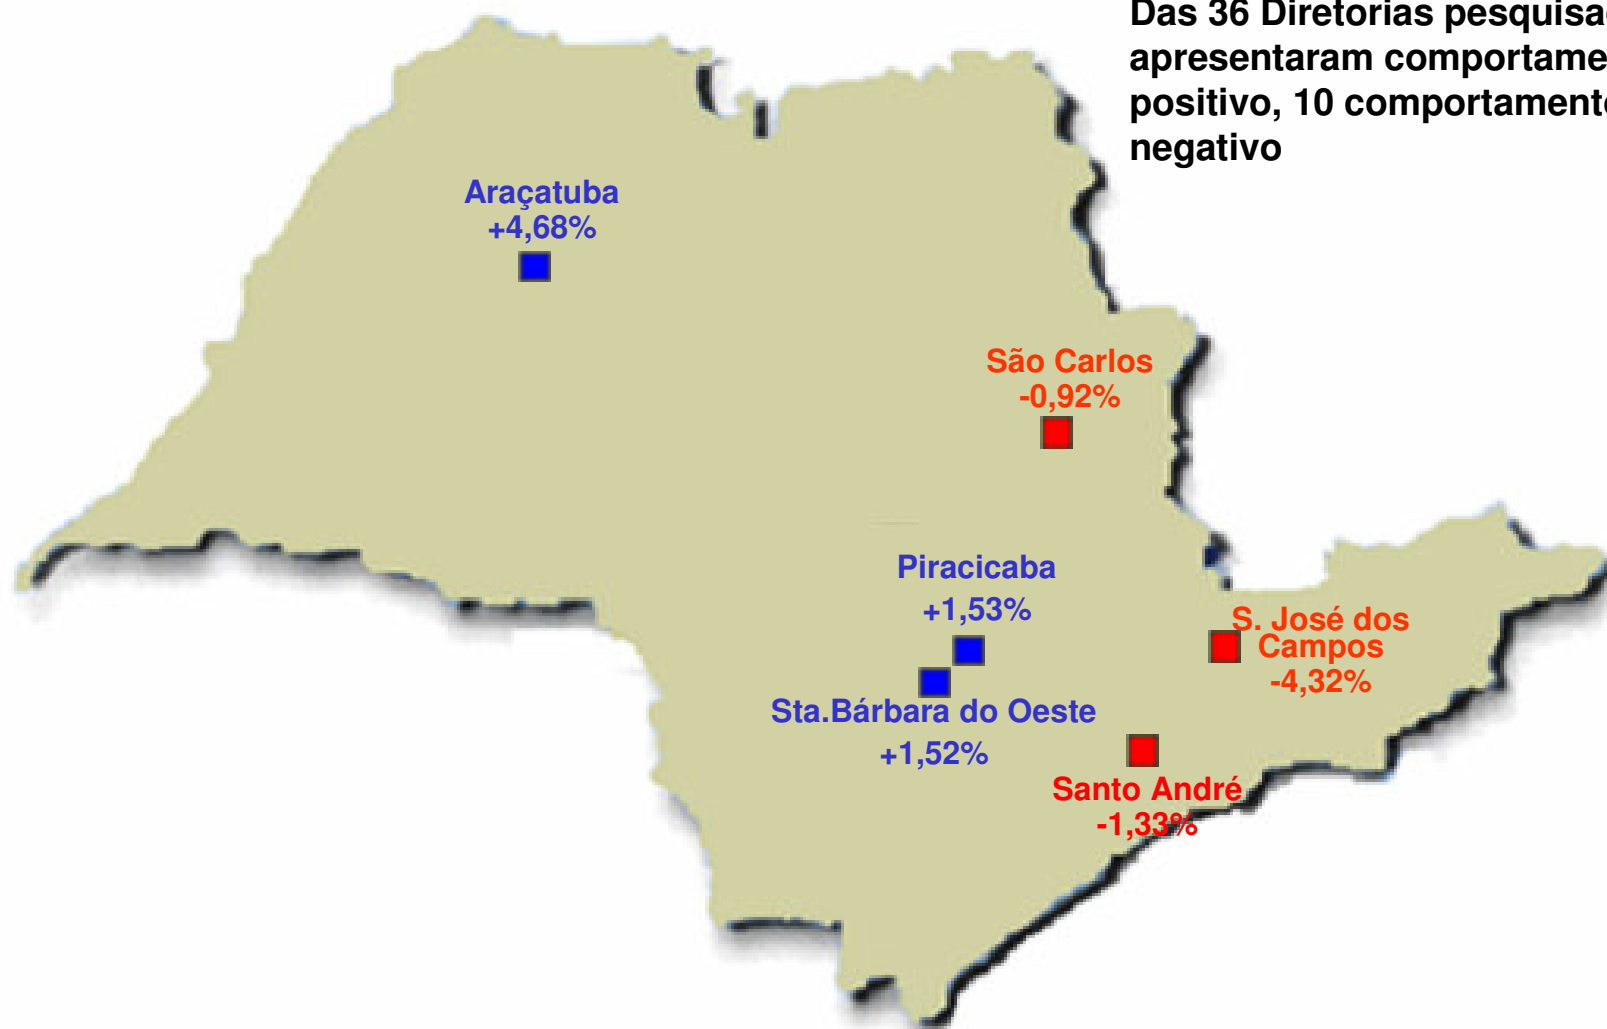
Das 36 Diretorias pesquisa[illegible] apresentaram comportame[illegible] positivo, 10 comportament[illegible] negativo

Araçatuba
+4,68%

São Carlos
-0,92%

Piracicaba
+1,53%

S. José dos Campos
-4,32%

Sta.Bárbara do Oeste
+1,52%

Santo André
-1,33%